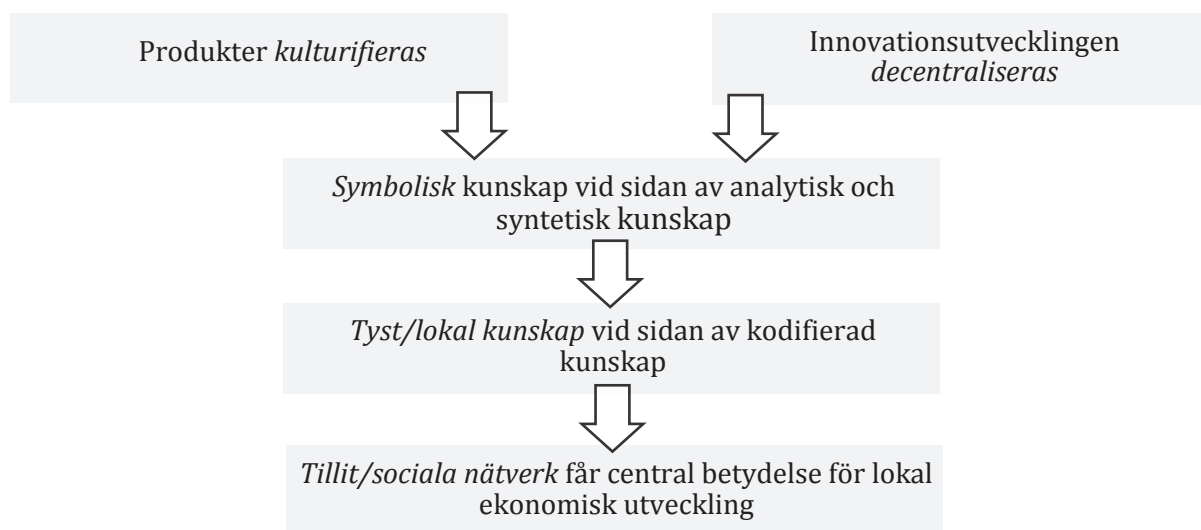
Produkter *kulturifieras*

Innovationsutvecklingen *decentraliseras*

*Symbolisk* kunskap vid sidan av analytisk och syntetisk kunskap

*Tyst/lokal kunskap* vid sidan av kodifierad kunskap

*Tillit/sociala nätverk* får central betydelse för lokal ekonomisk utveckling